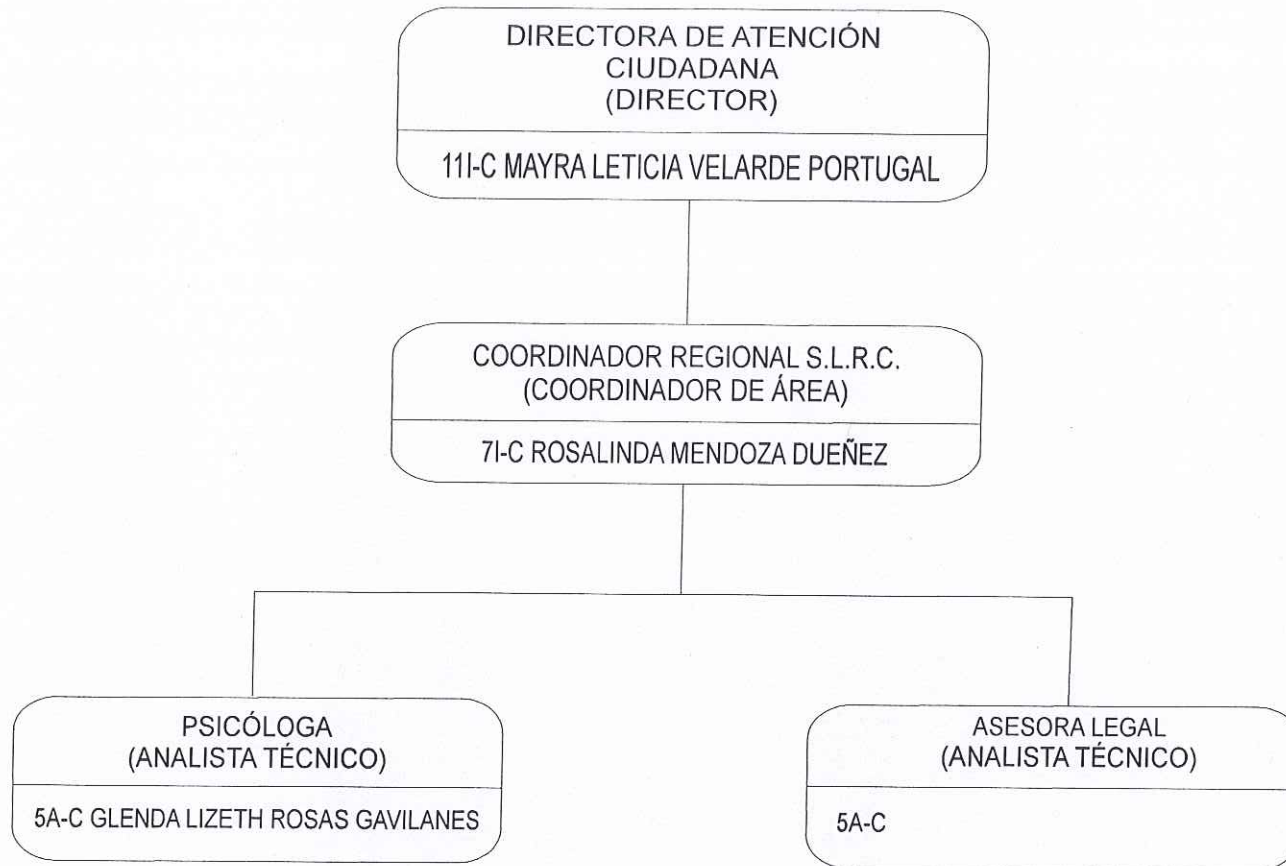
DIRECTORA DE ATENCIÓN CIUDADANA
(DIRECTOR)

11I-C MAYRA LETICIA VELARDE PORTUGAL

COORDINADOR REGIONAL S.L.R.C.
(COORDINADOR DE ÁREA)

7I-C ROSALINDA MENDOZA DUEÑEZ

PSICÓLOGA
(ANALISTA TÉCNICO)

5A-C GLENDA LIZETH ROSAS GAVILANES

ASESORA LEGAL
(ANALISTA TÉCNICO)

5A-C